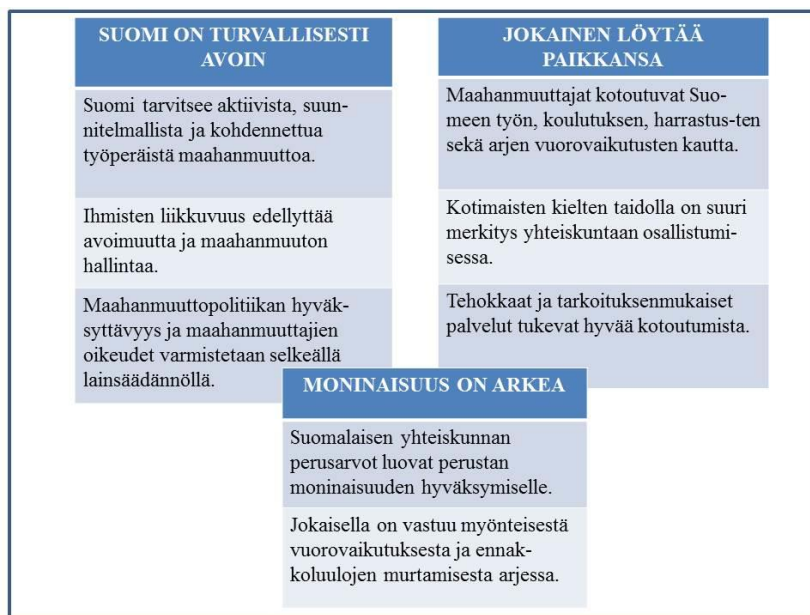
| SUOMI ON TURVALLISESTI AVOIN |
|---|
| Suomi tarvitsee aktiivista, suunnitelmallista ja kohdennettua työperäistä maahanmuuttoa. |
| Ihmisten liikkuvuus edellyttää avoimuutta ja maahanmuuton hallintaa. |
| Maahanmuuttopolitiikan hyväksyttävyys ja maahanmuuttajien oikeudet varmistetaan selkeällä lainsäädännöllä. |

| JOKAINEN LÖYTÄÄ PAIKKANSA |
|---|
| Maahanmuuttajat kotoutuvat Suomeen työn, koulutuksen, harrastus-ten sekä arjen vuorovaikutusten kautta. |
| Kotimaisten kielten taidolla on suuri merkitys yhteiskuntaan osallistumisessa. |
| Tehokkaat ja tarkoituksenmukaiset palvelut tukevat hyvää kotoutumista. |

| MONINAISUUS ON ARKEA |
|---|
| Suomalaisen yhteiskunnan perusarvot luovat perustan moninaisuuden hyväksymiselle. |
| Jokaisella on vastuu myönteisestä vuorovaikutuksesta ja ennakkoluulojen murtamisesta arjessa. |